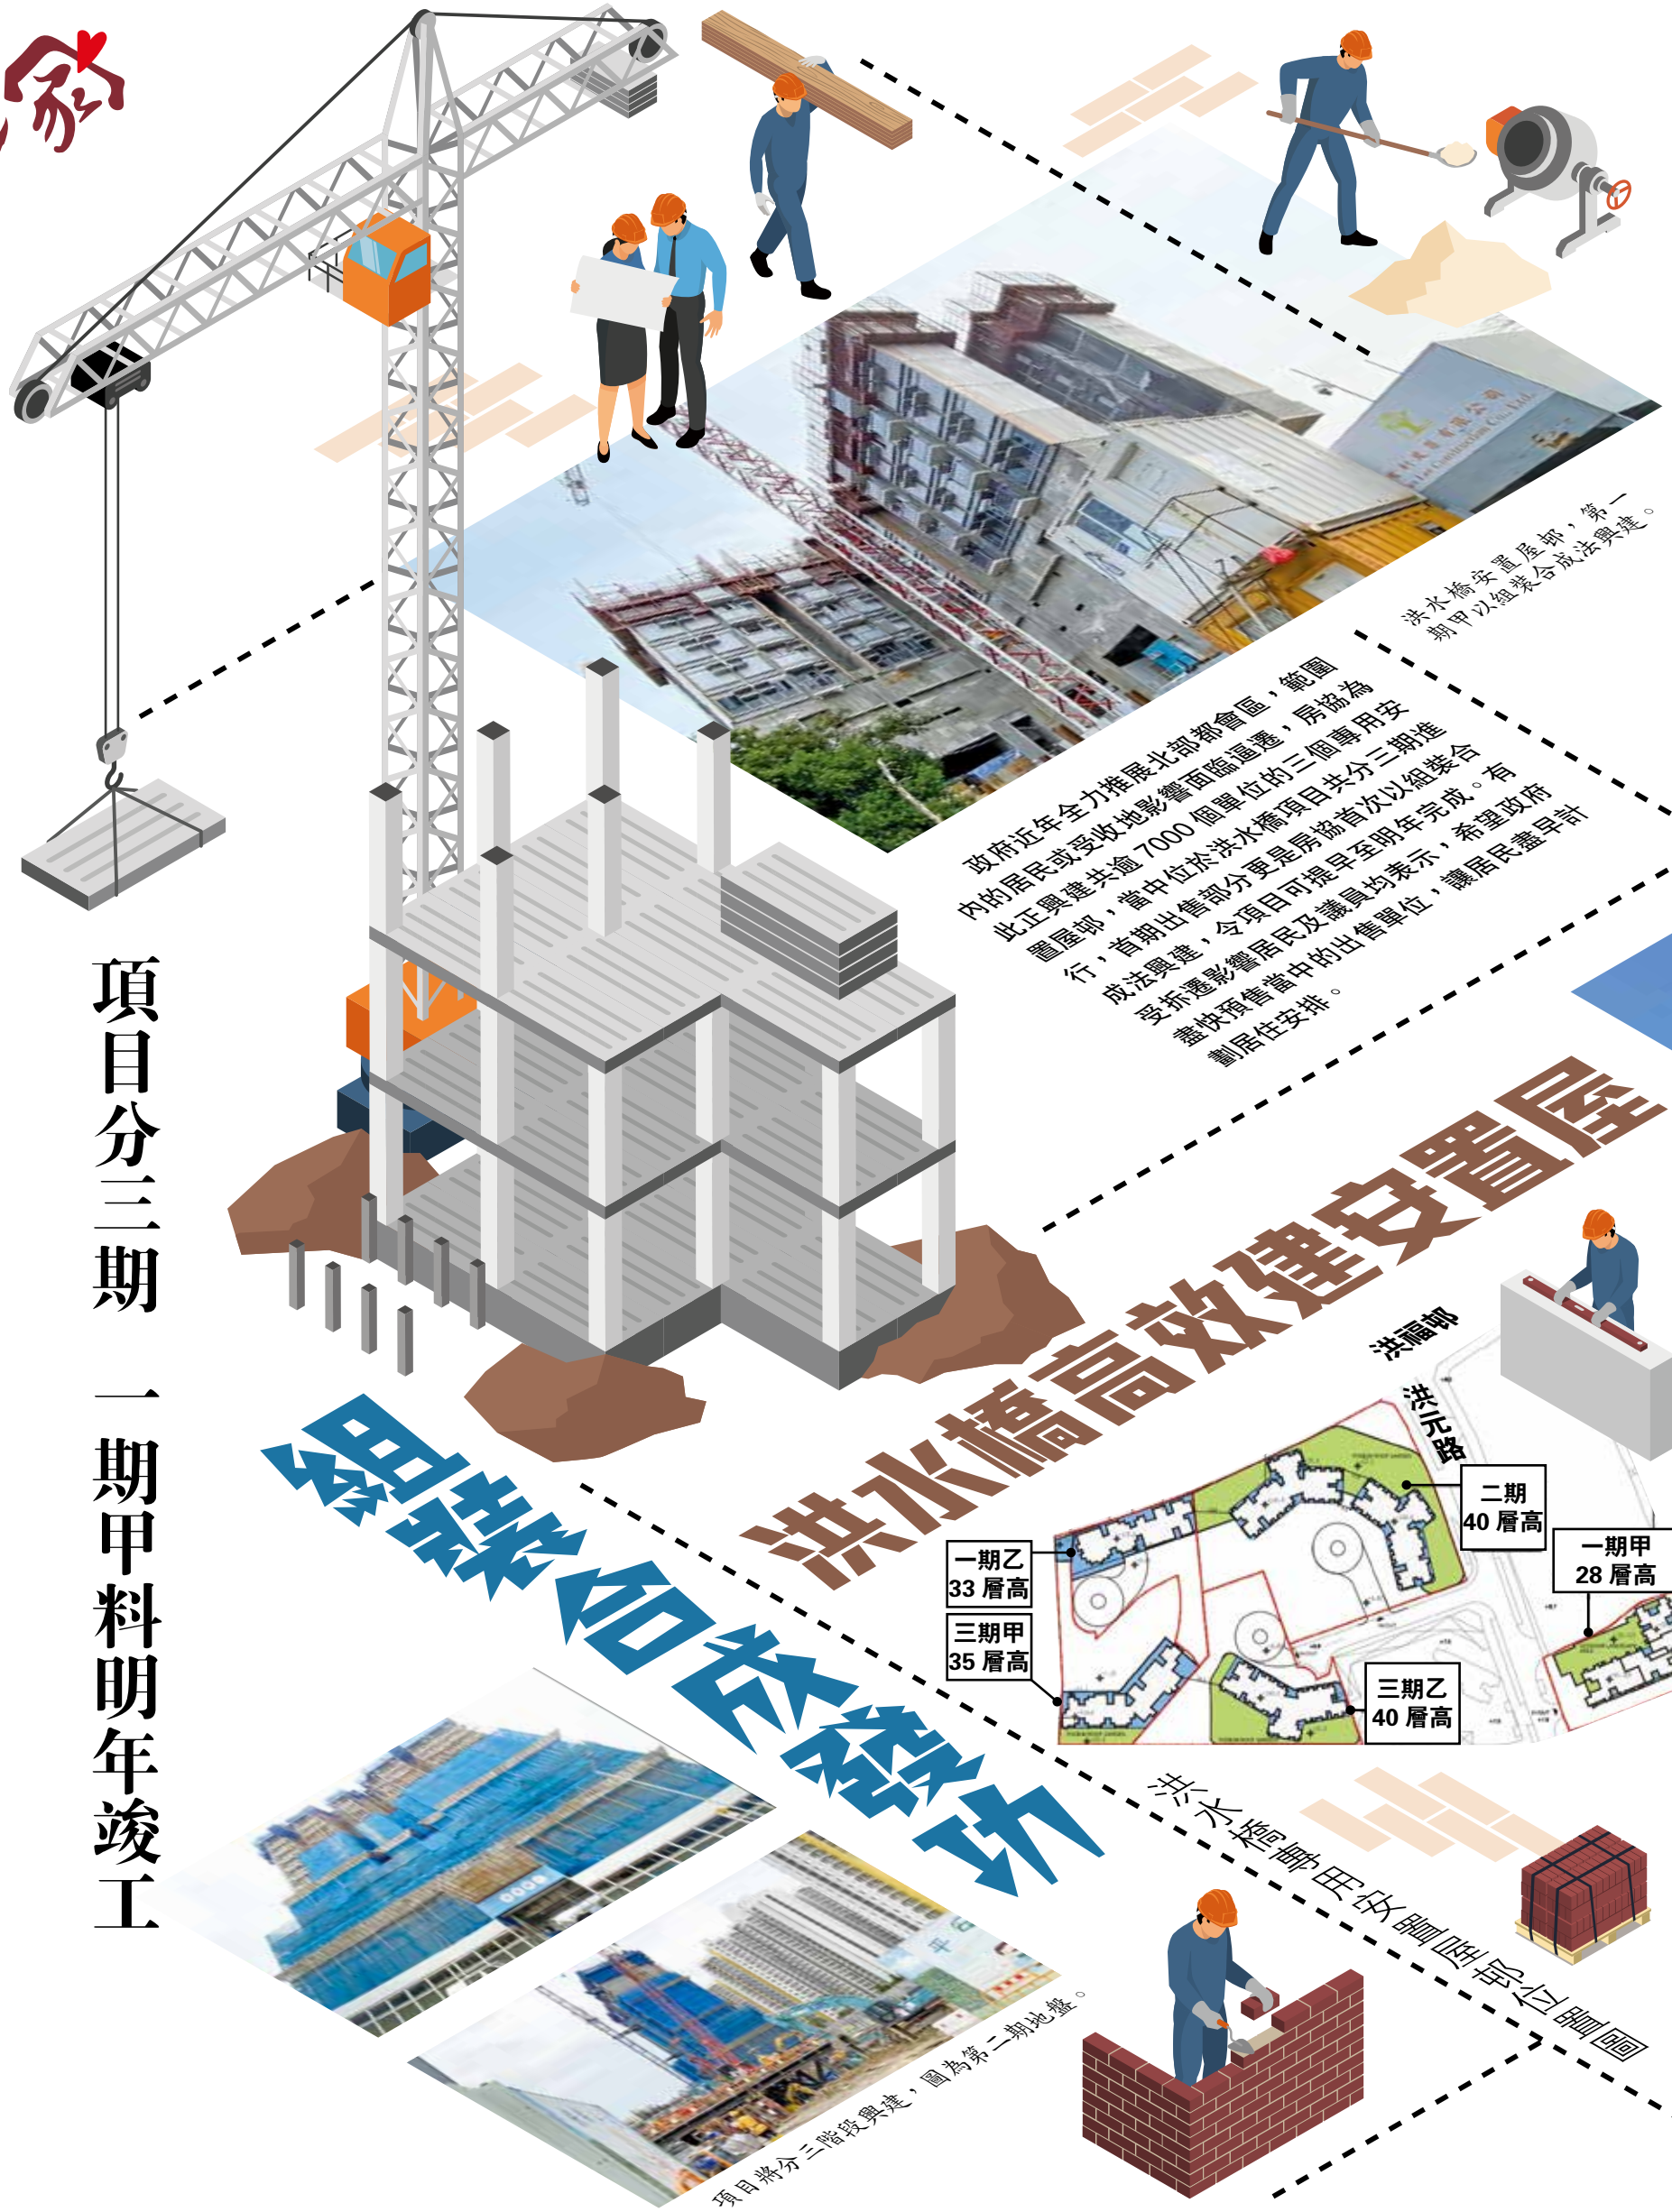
洪水橋高效建安置屋

組裝合成發功

項目分三期 一期甲料明年竣工

政府近年全力推展北部都會區，範圍內的居民或受收地影響面臨逼遷，房協為此正興建共逾 7000 個單位的三個專用安置屋邨，當中位於洪水橋項目共分三期進行，首期出售部分更是房協首次以組裝合成法興建，令項目可提早至明年完成。有受拆遷影響居民及議員均表示，希望政府盡快預售當中的出售單位，讓居民盡早計劃居住安排。

洪水橋安置屋邨，第一期甲以組裝合成法興建。

項目將分三階段興建，圖為第二期地盤。

洪水橋專用安置屋邨位置圖

洪福邨

洪元路

二期 40 層高

一期甲 28 層高

一期乙 33 層高

三期甲 35 層高

三期乙 40 層高